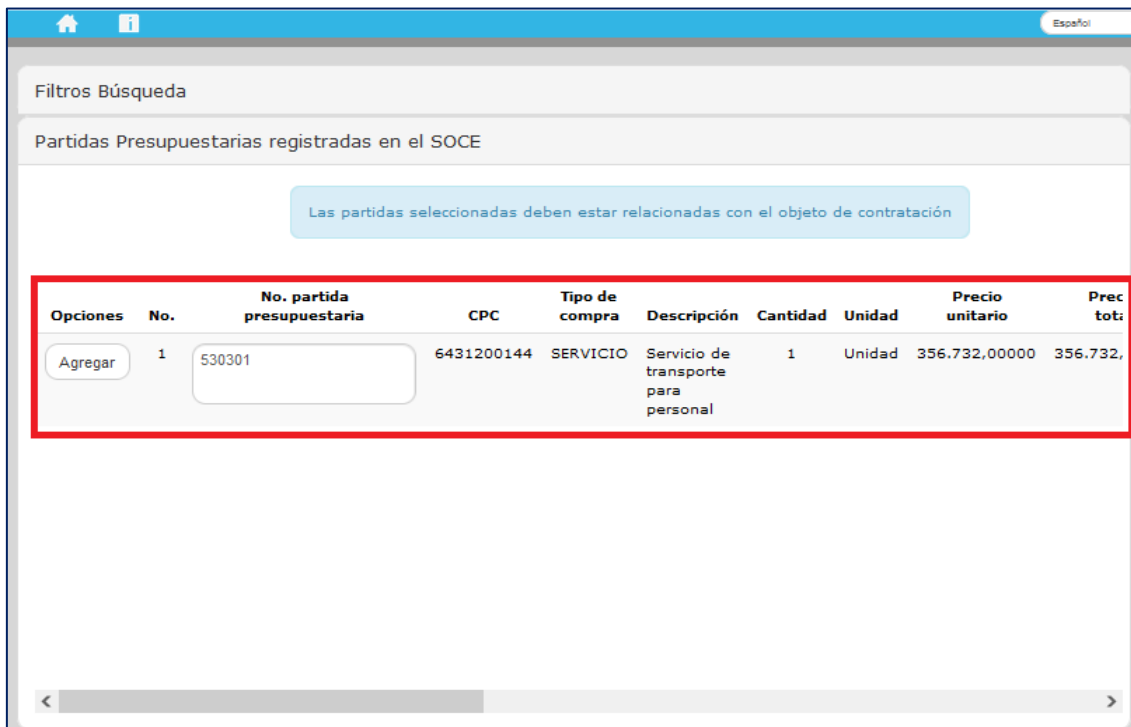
Español

Filtros Búsqueda

Partidas Presupuestarias registradas en el SOCE

Las partidas seleccionadas deben estar relacionadas con el objeto de contratación

| Opciones | No. | No. partida presupuestaria | CPC | Tipo de compra | Descripción | Cantidad | Unidad | Precio unitario | Prec tot |
|---|---|---|---|---|---|---|---|---|---|
| Agregar | 1 | 530301 | 6431200144 | SERVICIO | Servicio de transporte para personal | 1 | Unidad | 356.732,00000 | 356.732, |

<
>